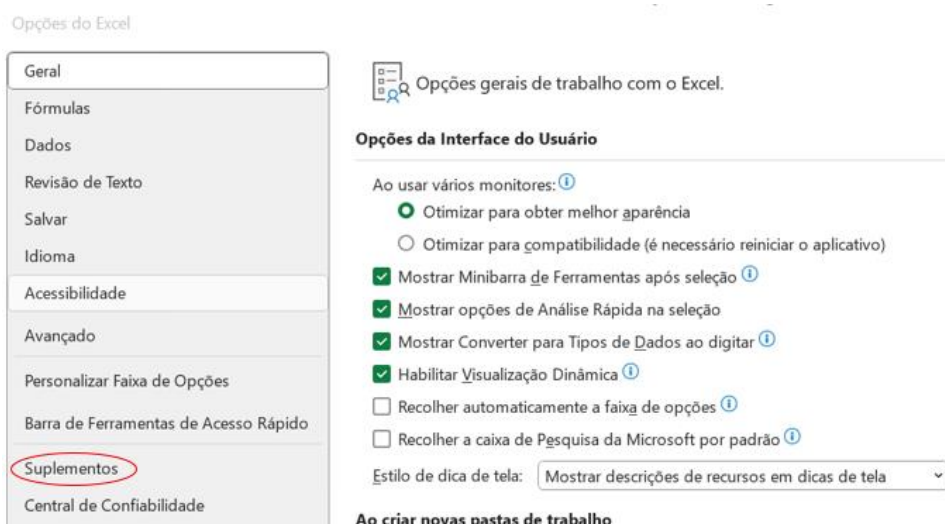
Opções do Excel

Geral
Fórmulas
Dados
Revisão de Texto
Salvar
Idioma
Acessibilidade
Avançado
Personalizar Faixa de Opções
Barra de Ferramentas de Acesso Rápido
Suplementos
Central de Confiabilidade

Opções gerais de trabalho com o Excel.

Opções da Interface do Usuário

Ao usar vários monitores:
Otimizar para obter melhor aparência
Otimizar para compatibilidade (é necessário reiniciar o aplicativo)
Mostrar Minibarra de Ferramentas após seleção
Mostrar opções de Análise Rápida na seleção
Mostrar Converter para Tipos de Dados ao digitar
Habilitar Visualização Dinâmica
Recolher automaticamente a faixa de opções
Recolher a caixa de Pesquisa da Microsoft por padrão
Estilo de dica de tela: Mostrar descrições de recursos em dicas de tela

Ao criar novas pastas de trabalho